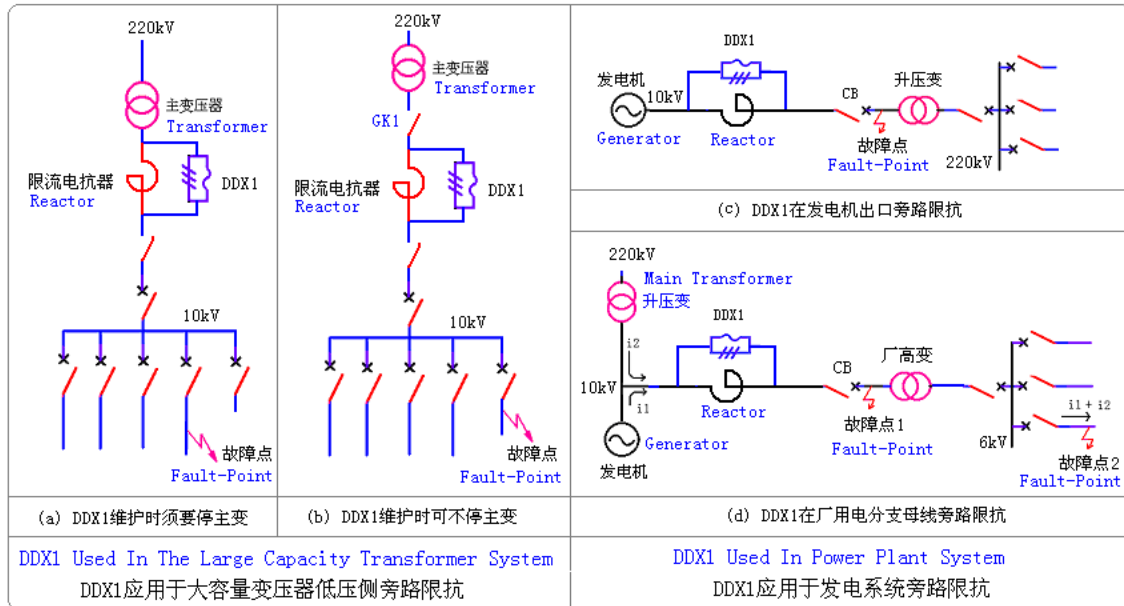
220kV

主变压器
Transformer

限流电抗器
Reactor

DDX1

10kV

故障点
Fault-Point

(a) DDX1维护时须要停主变

220kV

主变压器
Transformer

GK1

限流电抗器
Reactor

DDX1

10kV

故障点
Fault-Point

(b) DDX1维护时可不停主变

DDX1 Used In The Large Capacity Transformer System
DDX1应用于大容量变压器低压侧旁路限抗

DDX1

发电机
10kV
Generator

Reactor

CB

升压变

故障点
Fault-Point

220kV

(c) DDX1在发电机出口旁路限抗

220kV
Main Transformer
升压变

DDX1

i2

10kV

i1

Reactor

CB

厂高变

故障点1
Fault-Point

Generator
发电机

i1 + i2

6kV

故障点2
Fault-Point

(d) DDX1在厂用电分支母线旁路限抗

DDX1 Used In Power Plant System
DDX1应用于发电系统旁路限抗